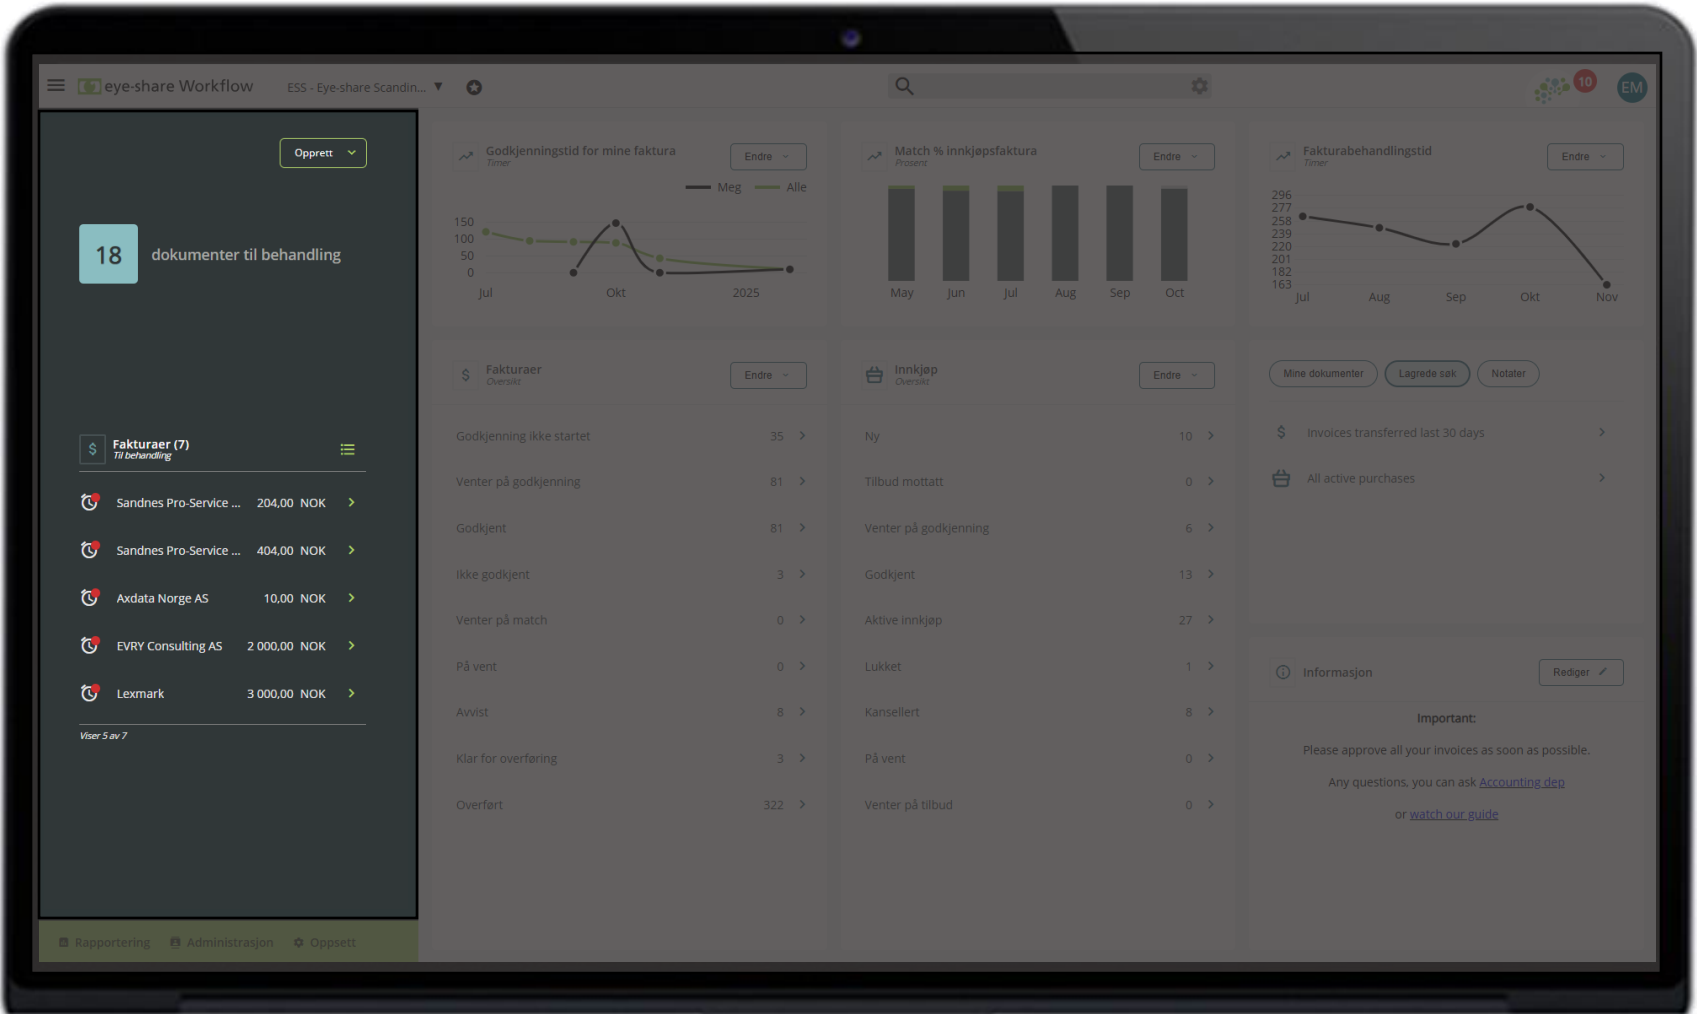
eye-share Workflow ESS - Eye-share Scandin... ▼

10 EM

Opprett

18 dokumenter til behandling

$ Fakturaer (7)
Til behandling

Sandnes Pro-Service ... 204,00 NOK
Sandnes Pro-Service ... 404,00 NOK
Axdata Norge AS 10,00 NOK
EVRY Consulting AS 2 000,00 NOK
Lexmark 3 000,00 NOK

Viser 5 av 7

Rapportering Administrasjon Oppsett

Godkjenningstid for mine faktura
Timer
Endre
Meg Alle
150
100
50
0
Jul Okt 2025

Match % innkjøpsfaktura
Prosent
Endre
May Jun Jul Aug Sep Oct

Fakturabehandlingstid
Timer
Endre
296
277
258
239
220
201
182
163
Jul Aug Sep Okt Nov

$ Fakturaer
Oversikt
Endre

| | |
|---|---|
| Godkjenning ikke startet | 35 |
| Venter på godkjenning | 81 |
| Godkjent | 81 |
| Ikke godkjent | 3 |
| Venter på match | 0 |
| På vent | 0 |
| Avvist | 8 |
| Klar for overføring | 3 |
| Overført | 322 |

Innkjøp
Oversikt
Endre

| | |
|---|---|
| Ny | 10 |
| Tilbud mottatt | 0 |
| Venter på godkjenning | 6 |
| Godkjent | 13 |
| Aktive innkjøp | 27 |
| Lukket | 1 |
| Kansellert | 8 |
| På vent | 0 |
| Venter på tilbud | 0 |

Mine dokumenter Lagrede søk Notater

Invoices transferred last 30 days
All active purchases

Informasjon
Rediger

Important:

Please approve all your invoices as soon as possible.

Any questions, you can ask Accounting dep

or watch our guide